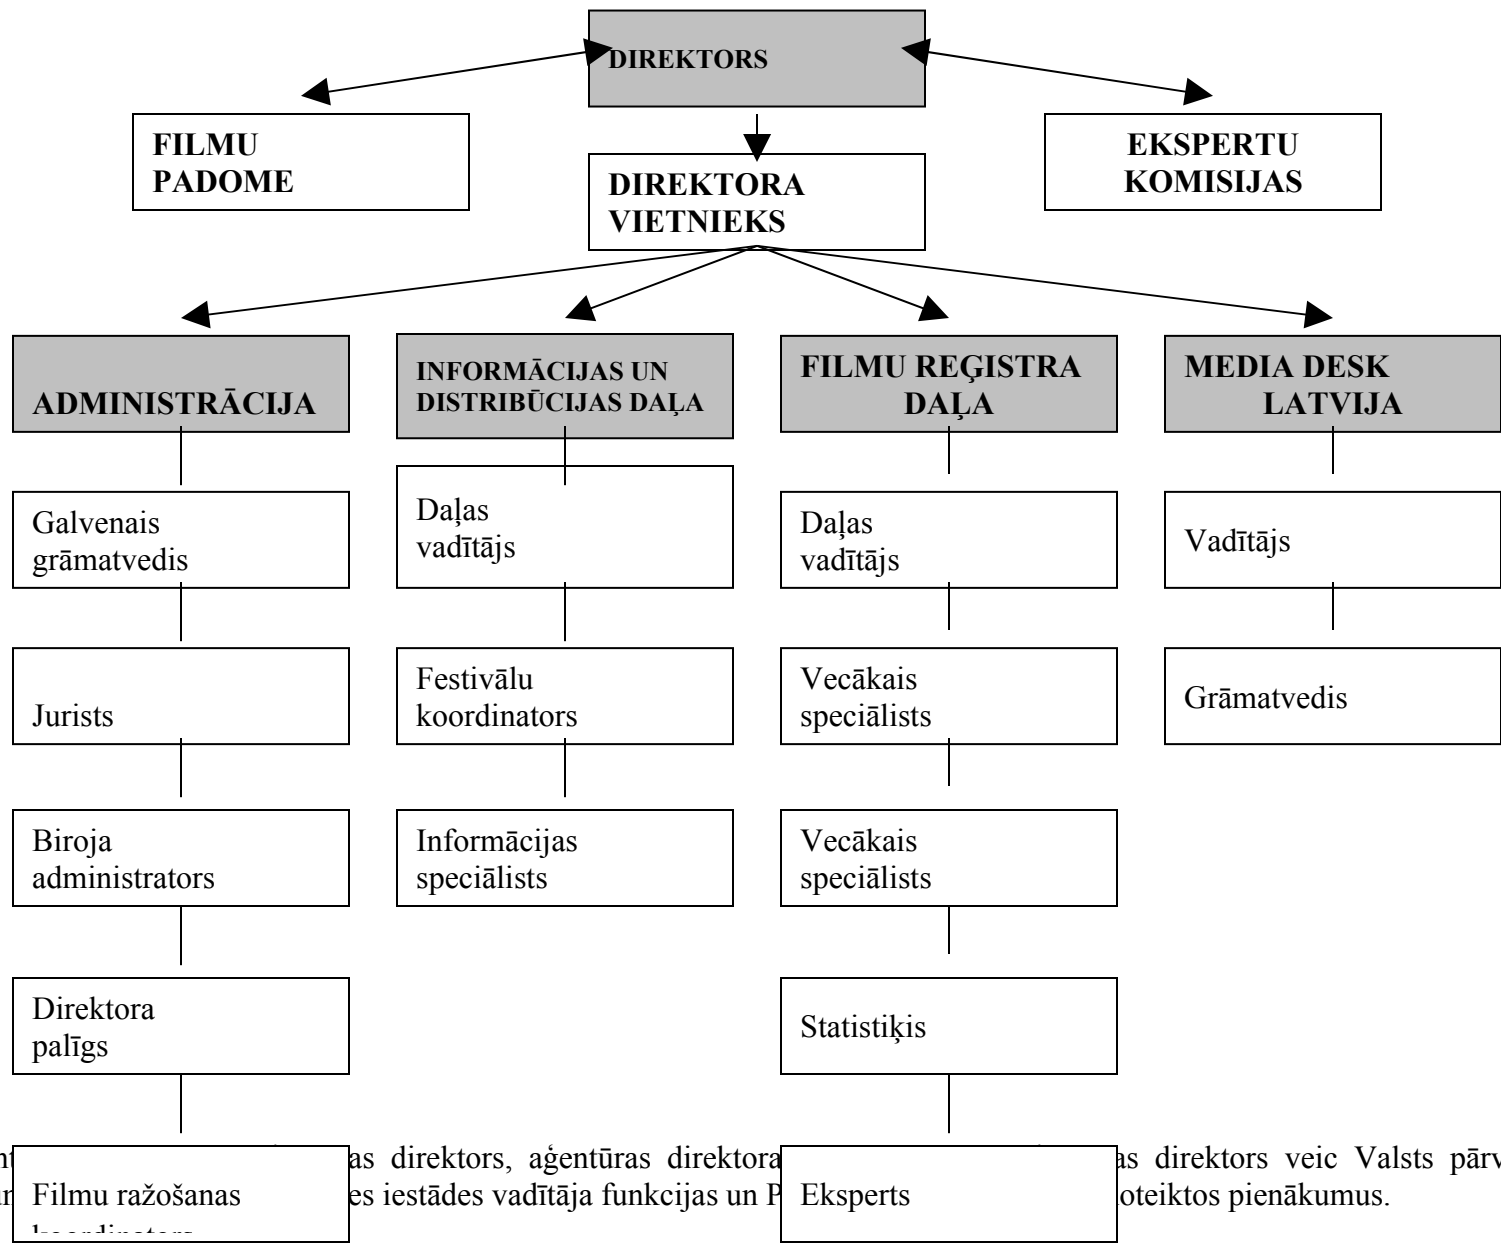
DIREKTORS

FILMU PADOME

DIREKTORA VIETNIEKS

EKSPERTU KOMISIJAS

ADMINISTRĀCIJA

INFORMĀCIJAS UN DISTRIBŪCIJAS DAĻA

FILMU REĢISTRA DAĻA

MEDIA DESK LATVIJA

Galvenais grāmatvedis

Jurists

Biroja administrators

Direktora palīgs

Filmu ražošanas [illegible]

Daļas vadītājs

Festivālu koordinators

Informācijas speciālists

Daļas vadītājs

Vecākais speciālists

Vecākais speciālists

Statistiķis

Eksperts

Vadītājs

Grāmatvedis

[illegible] as direktors, aģentūras direktora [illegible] as direktors veic Valsts pārv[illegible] es iestādes vadītāja funkcijas un P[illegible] oteiktos pienākumus.